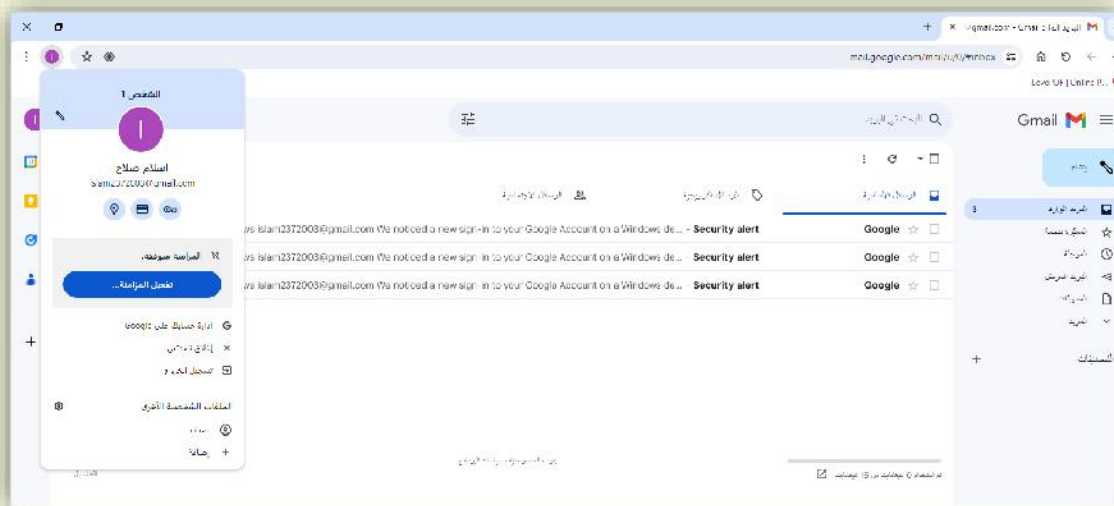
mail.google.com/mail/u/0/#inbox

Gmail

الشخص 1

إسلام صلاح
islam2372003@gmail.com

المزامنة متوقفة

تفعيل المزامنة...

إدارة حسابك على Google

إغلاق الضيف

تسجيل الخروج

الملفات الشخصية الأخرى

ضيف

إضافة

البريد الوارد

الرئيسية

الترويجات

الرسائل الاجتماعية

Google Security alert - ws islam2372003@gmail.com We noticed a new sign-in to your Google Account on a Windows de...

Google Security alert - ws islam2372003@gmail.com We noticed a new sign-in to your Google Account on a Windows de...

Google Security alert - ws islam2372003@gmail.com We noticed a new sign-in to your Google Account on a Windows de...

البريد الوارد 3

التصنيفات